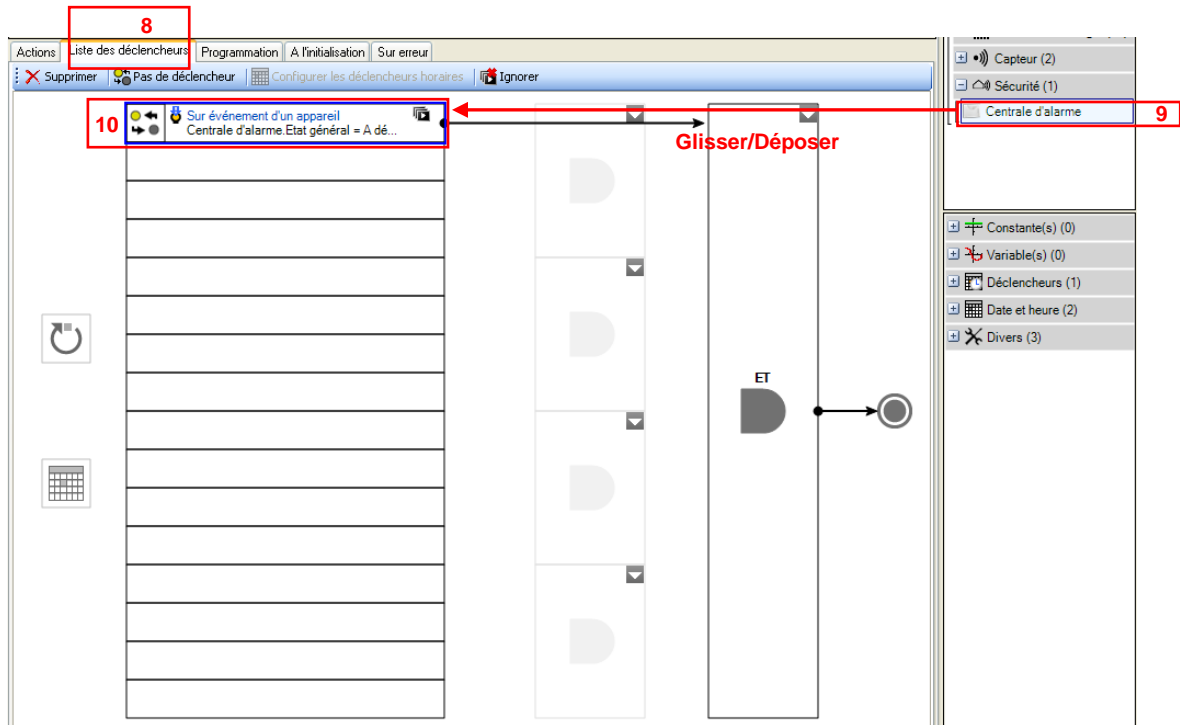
8

Actions | Liste des déclencheurs | Programmation | A l'initialisation | Sur erreur

Supprimer | Pas de déclencheur | Configurer les déclencheurs horaires | Ignorer

10

Sur événement d'un appareil
Centrale d'alarme.Etat général = A dé...

Glisser/Déposer

ET

Capteur (2)
Sécurité (1)
Centrale d'alarme

9

Constante(s) (0)
Variable(s) (0)
Déclencheurs (1)
Date et heure (2)
Divers (3)